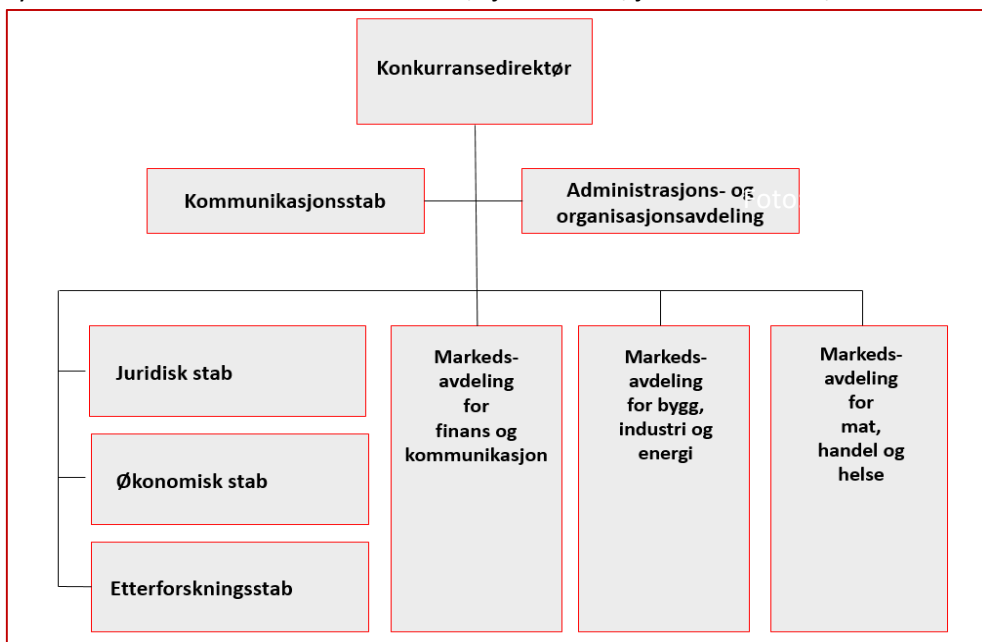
Konkurransedirektør

Kommunikasjonsstab

Administrasjons- og organisasjonsavdeling

Juridisk stab

Økonomisk stab

Etterforskningsstab

Markeds-avdeling for finans og kommunikasjon

Markeds-avdeling for bygg, industri og energi

Markeds-avdeling for mat, handel og helse